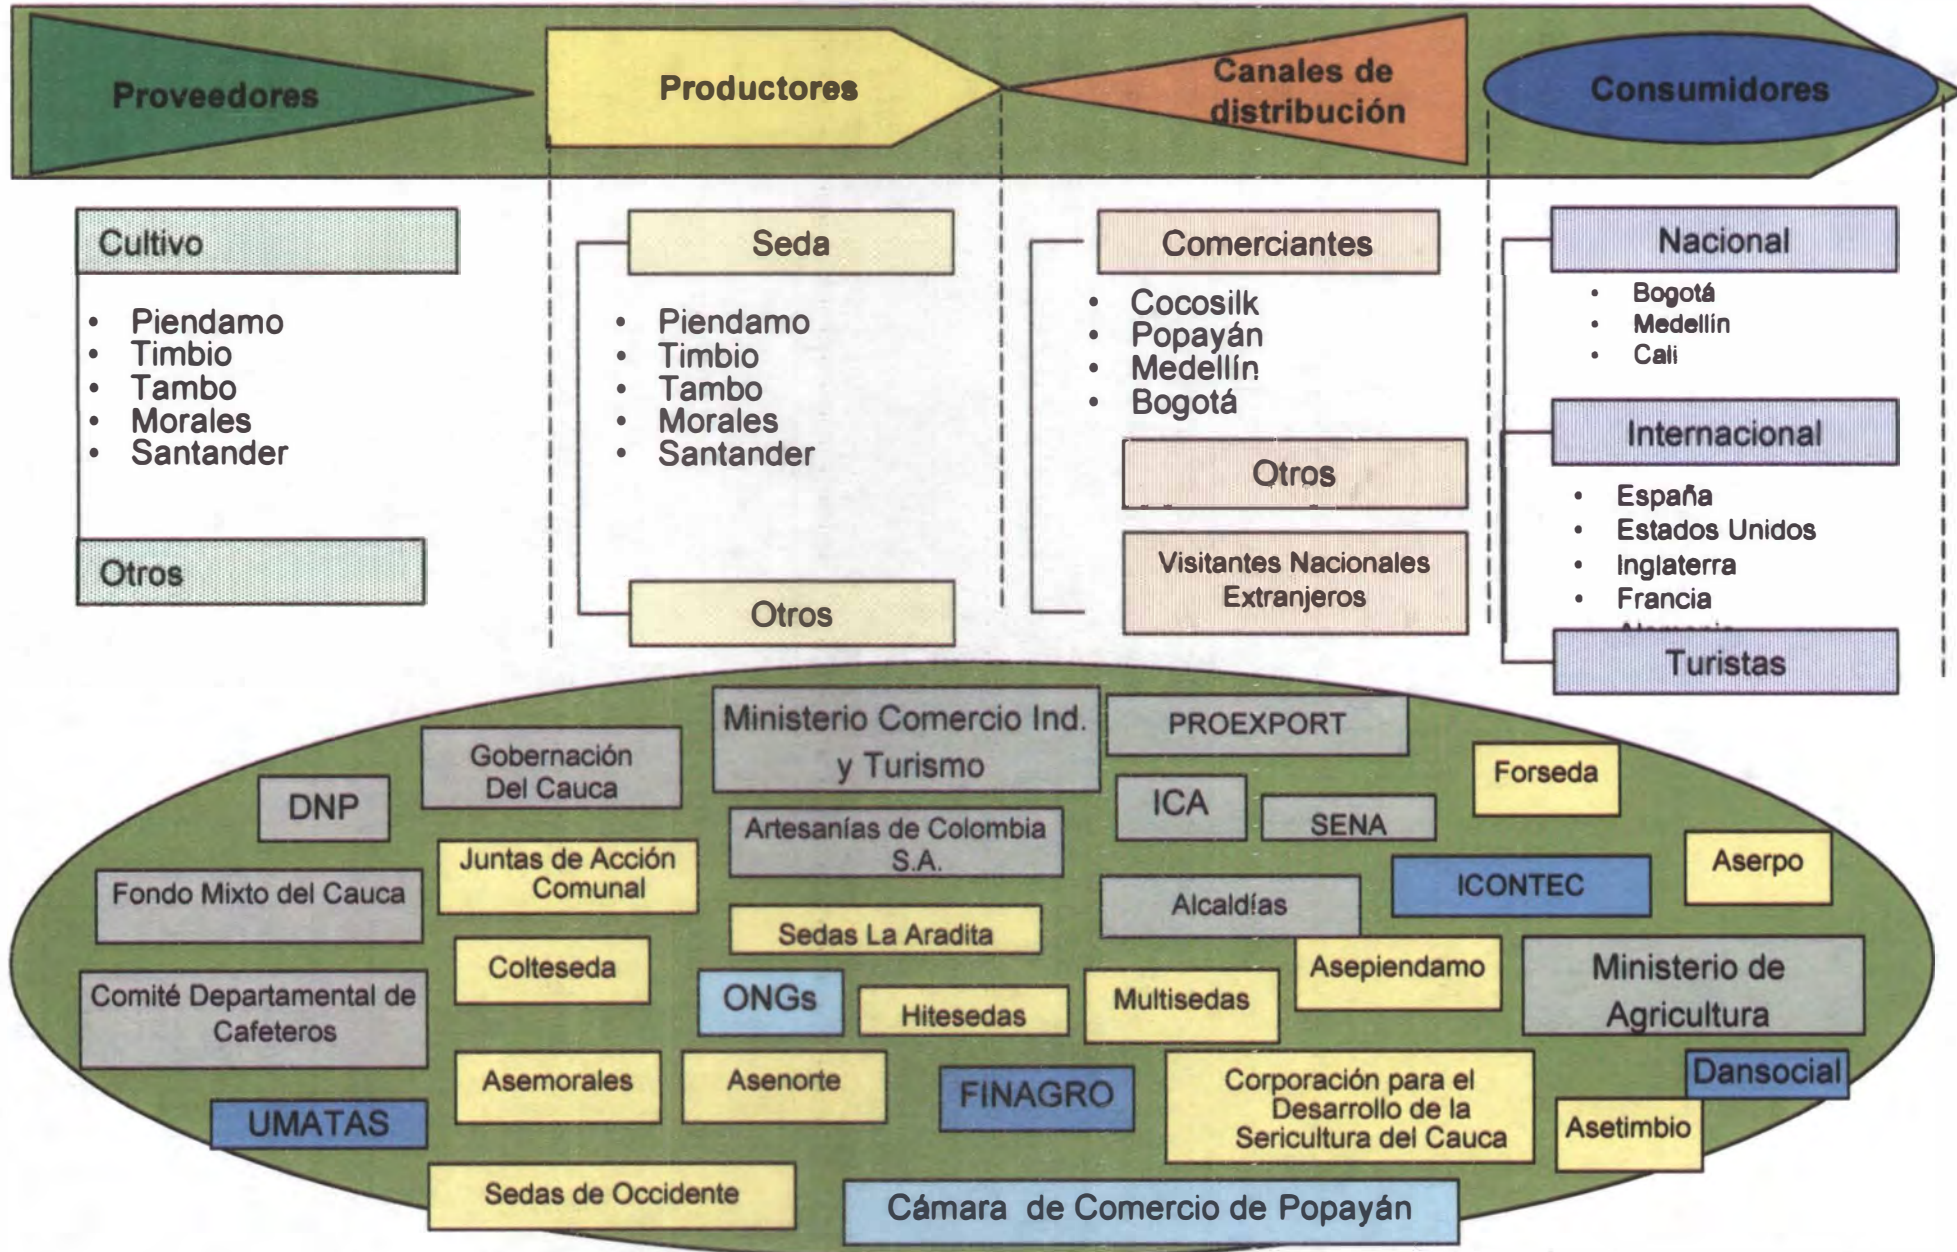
Proveedores
Productores
Canales de distribución
Consumidores

Cultivo
- Piendamo
- Timbio
- Tambo
- Morales
- Santander

Otros

Seda
- Piendamo
- Timbio
- Tambo
- Morales
- Santander

Otros

Comerciantes
- Cocosilk
- Popayán
- Medellín
- Bogotá

Otros

Visitantes Nacionales Extranjeros

Nacional
- Bogotá
- Medellín
- Cali

Internacional
- España
- Estados Unidos
- Inglaterra
- Francia
- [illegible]

Turistas

Ministerio Comercio Ind. y Turismo
PROEXPORT
Gobernación Del Cauca
Forseda
DNP
ICA
SENA
Artesanías de Colombia S.A.
Juntas de Acción Comunal
Aserpo
Fondo Mixto del Cauca
ICONTEC
Alcaldías
Sedas La Aradita
Colteseda
Asepiendamo
Ministerio de Agricultura
Comité Departamental de Cafeteros
ONGs
Hitesedas
Multisedas
Dansocial
Asemorales
Asenorte
FINAGRO
Corporación para el Desarrollo de la Sericultura del Cauca
Asetimbio
UMATAS
Sedas de Occidente
Cámara de Comercio de Popayán